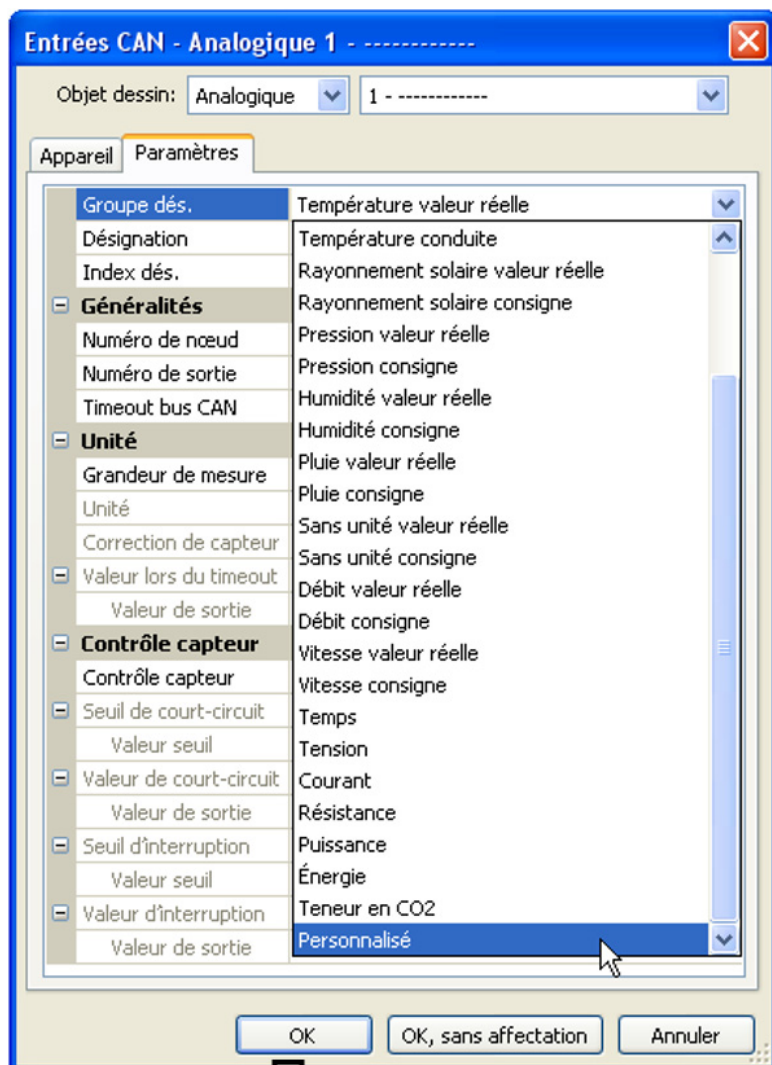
Entrées CAN - Analogique 1 - ------------

Objet dessin: Analogique
1 - ------------

Appareil
Paramètres

| | |
|---|---|
| Groupe dés. | Température valeur réelle |
| Désignation | Température conduite |
| Index dés. | Rayonnement solaire valeur réelle |
| Généralités | Rayonnement solaire consigne |
| Numéro de nœud | Pression valeur réelle |
| Numéro de sortie | Pression consigne |
| Timeout bus CAN | Humidité valeur réelle |
| Unité | Humidité consigne |
| Grandeur de mesure | Pluie valeur réelle |
| Unité | Pluie consigne |
| Correction de capteur | Sans unité valeur réelle |
| Valeur lors du timeout | Sans unité consigne |
| Valeur de sortie | Débit valeur réelle |
| Contrôle capteur | Débit consigne |
| Contrôle capteur | Vitesse valeur réelle |
| Seuil de court-circuit | Vitesse consigne |
| Valeur seuil | Temps |
| Valeur de court-circuit | Tension |
| Valeur de sortie | Courant |
| Seuil d'interruption | Résistance |
| Valeur seuil | Puissance |
| Valeur d'interruption | Énergie |
| Valeur de sortie | Teneur en CO2 |
| | Personnalisé |

OK
OK, sans affectation
Annuler